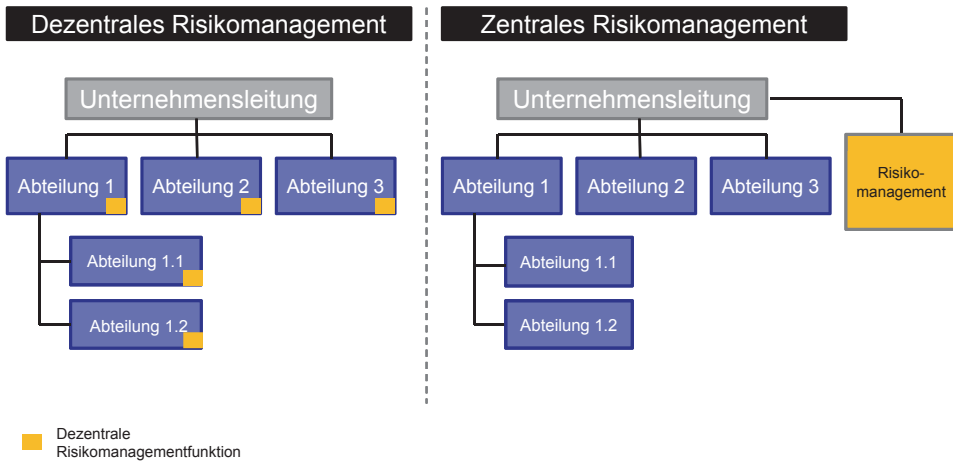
Dezentrales Risikomanagement

Unternehmensleitung

Abteilung 1

Abteilung 2

Abteilung 3

Abteilung 1.1

Abteilung 1.2

Zentrales Risikomanagement

Unternehmensleitung

Abteilung 1

Abteilung 2

Abteilung 3

Risikomanagement

Abteilung 1.1

Abteilung 1.2

Dezentrale Risikomanagementfunktion